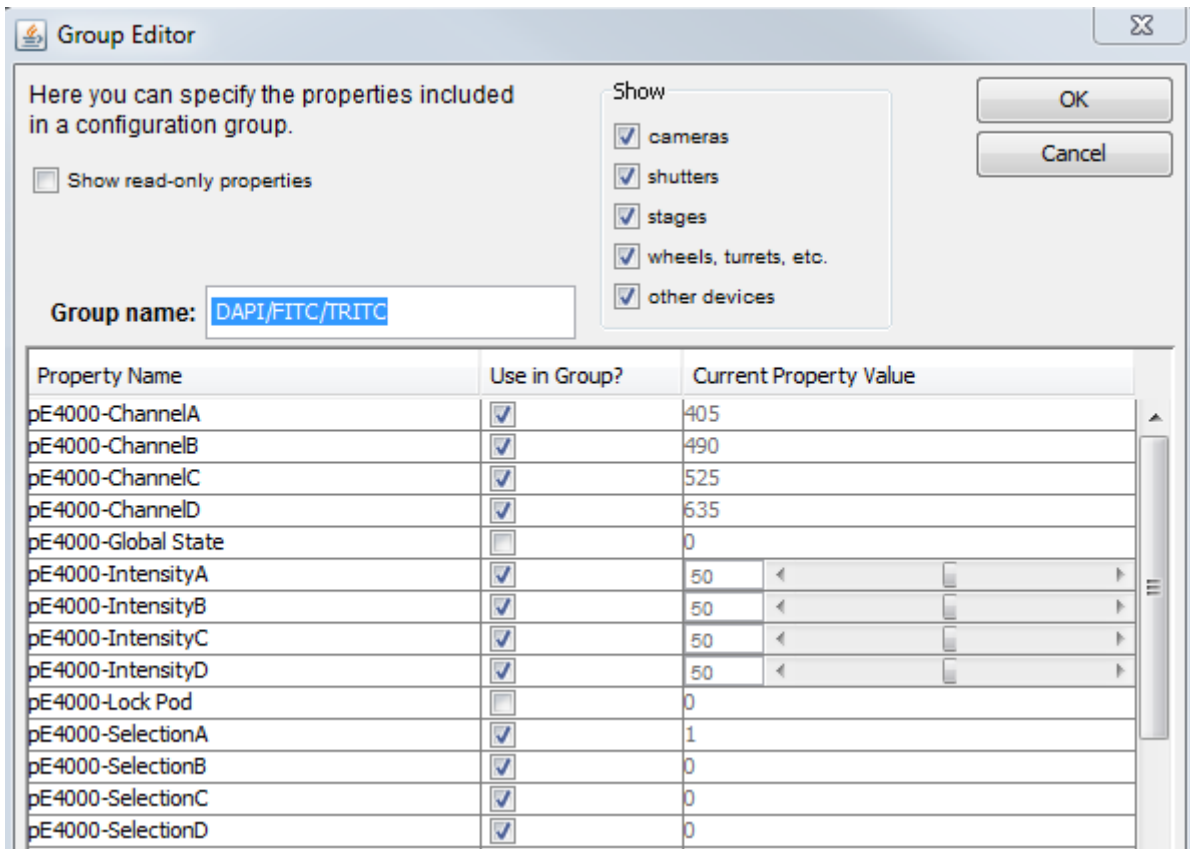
Group Editor

Here you can specify the properties included in a configuration group.

Show read-only properties

Show
cameras
shutters
stages
wheels, turrets, etc.
other devices

OK
Cancel

Group name: DAPI/FITC/TRITC

| Property Name | Use in Group? | Current Property Value |
|---|---|---|
| pE4000-ChannelA | ☑ | 405 |
| pE4000-ChannelB | ☑ | 490 |
| pE4000-ChannelC | ☑ | 525 |
| pE4000-ChannelD | ☑ | 635 |
| pE4000-Global State | ☐ | 0 |
| pE4000-IntensityA | ☑ | 50 |
| pE4000-IntensityB | ☑ | 50 |
| pE4000-IntensityC | ☑ | 50 |
| pE4000-IntensityD | ☑ | 50 |
| pE4000-Lock Pod | ☐ | 0 |
| pE4000-SelectionA | ☑ | 1 |
| pE4000-SelectionB | ☑ | 0 |
| pE4000-SelectionC | ☑ | 0 |
| pE4000-SelectionD | ☑ | 0 |